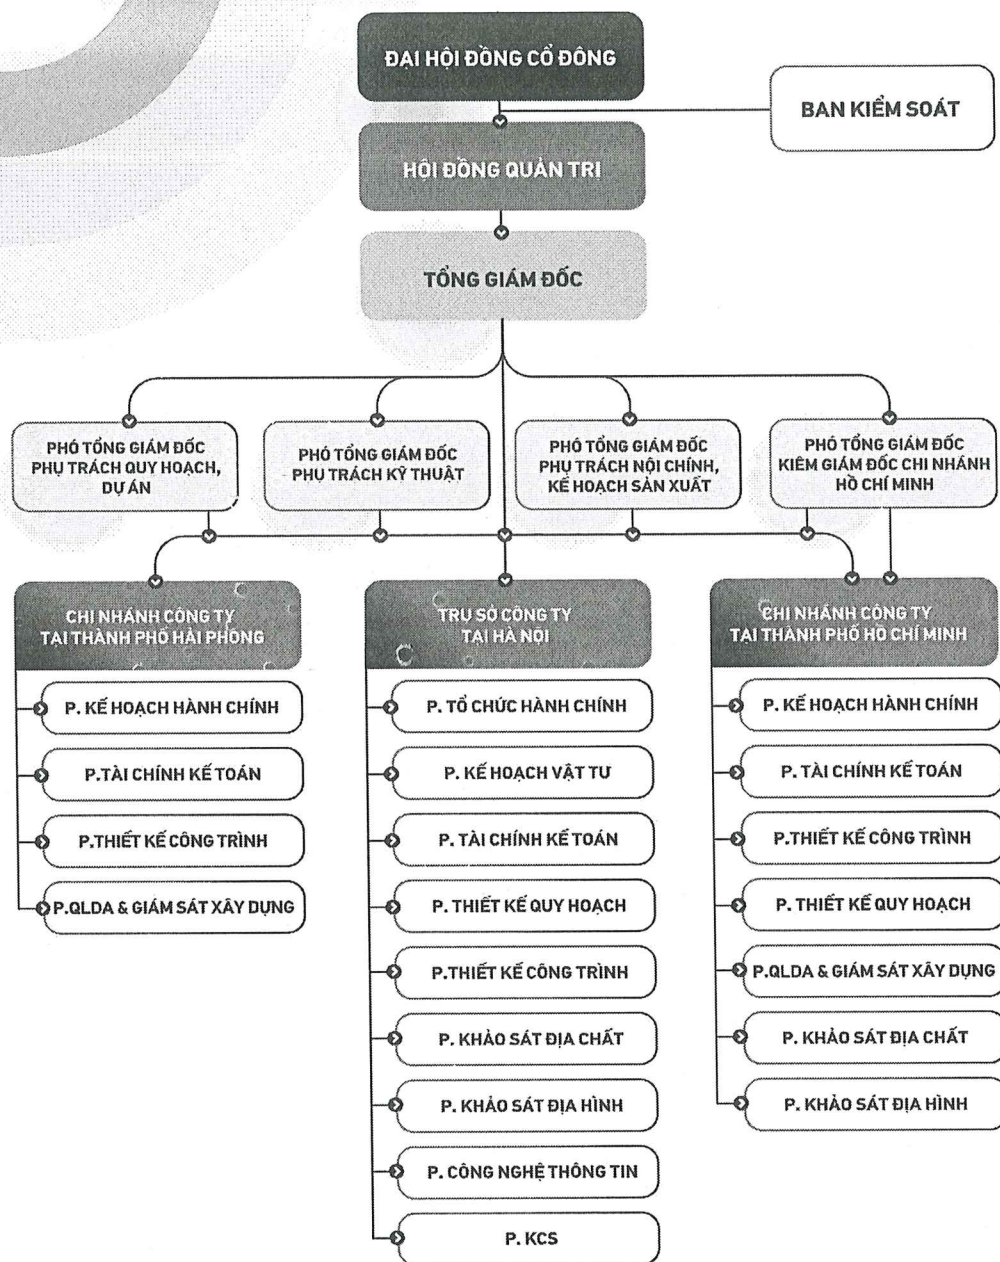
ĐẠI HỘI ĐỒNG CỔ ĐÔNG

BAN KIỂM SOÁT

HỘI ĐỒNG QUẢN TRỊ

TỔNG GIÁM ĐỐC

PHÓ TỔNG GIÁM ĐỐC PHỤ TRÁCH QUY HOẠCH, DỰ ÁN

PHÓ TỔNG GIÁM ĐỐC PHỤ TRÁCH KỸ THUẬT

PHÓ TỔNG GIÁM ĐỐC PHỤ TRÁCH NỘI CHÍNH, KẾ HOẠCH SẢN XUẤT

PHÓ TỔNG GIÁM ĐỐC KIÊM GIÁM ĐỐC CHI NHÁNH HỒ CHÍ MINH

CHI NHÁNH CÔNG TY TẠI THÀNH PHỐ HẢI PHÒNG

P. KẾ HOẠCH HÀNH CHÍNH

P.TÀI CHÍNH KẾ TOÁN

P.THIẾT KẾ CÔNG TRÌNH

P.QLDA & GIÁM SÁT XÂY DỰNG

TRỤ SỞ CÔNG TY TẠI HÀ NỘI

P. TỔ CHỨC HÀNH CHÍNH

P. KẾ HOẠCH VẬT TƯ

P. TÀI CHÍNH KẾ TOÁN

P. THIẾT KẾ QUY HOẠCH

P.THIẾT KẾ CÔNG TRÌNH

P. KHẢO SÁT ĐỊA CHẤT

P. KHẢO SÁT ĐỊA HÌNH

P. CÔNG NGHỆ THÔNG TIN

P. KCS

CHI NHÁNH CÔNG TY TẠI THÀNH PHỐ HỒ CHÍ MINH

P. KẾ HOẠCH HÀNH CHÍNH

P. TÀI CHÍNH KẾ TOÁN

P.THIẾT KẾ CÔNG TRÌNH

P. THIẾT KẾ QUY HOẠCH

P.QLDA & GIÁM SÁT XÂY DỰNG

P. KHẢO SÁT ĐỊA CHẤT

P. KHẢO SÁT ĐỊA HÌNH